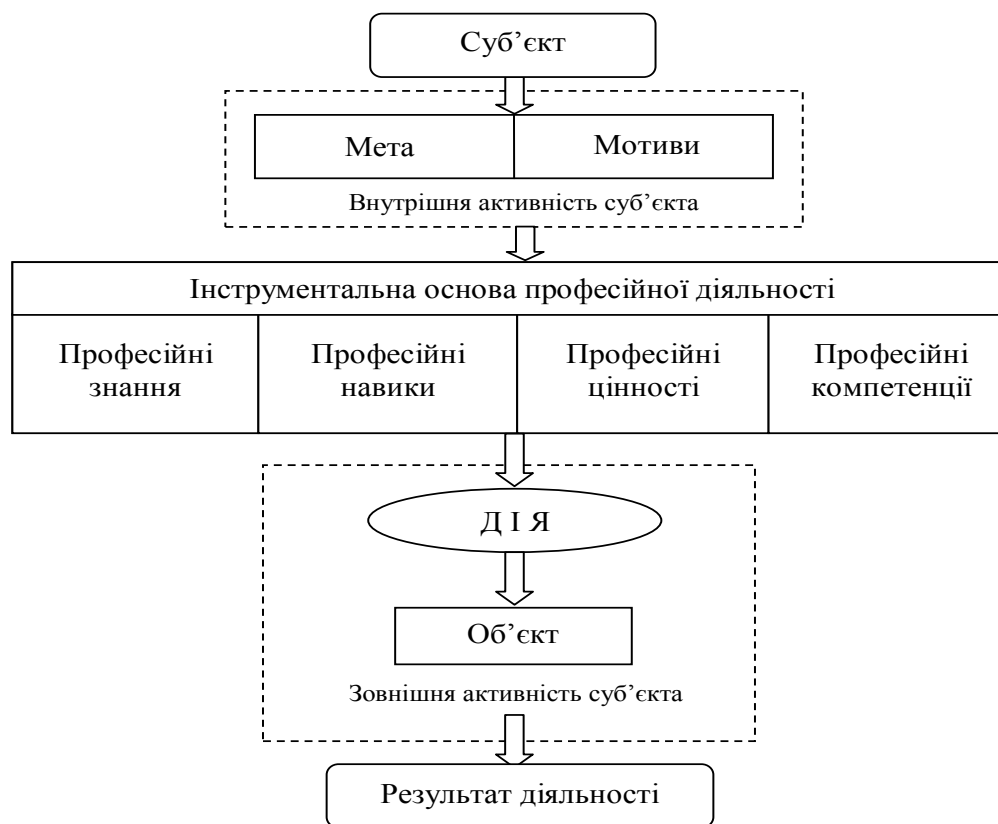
Суб’єкт

| Мета | Мотиви |
|---|---|

Внутрішня активність суб’єкта

| Інструментальна основа професійної діяльності | | | |
|---|---|---|---|
| Професійні знання | Професійні навики | Професійні цінності | Професійні компетенції |

Д І Я

Об’єкт

Зовнішня активність суб’єкта

Результат діяльності